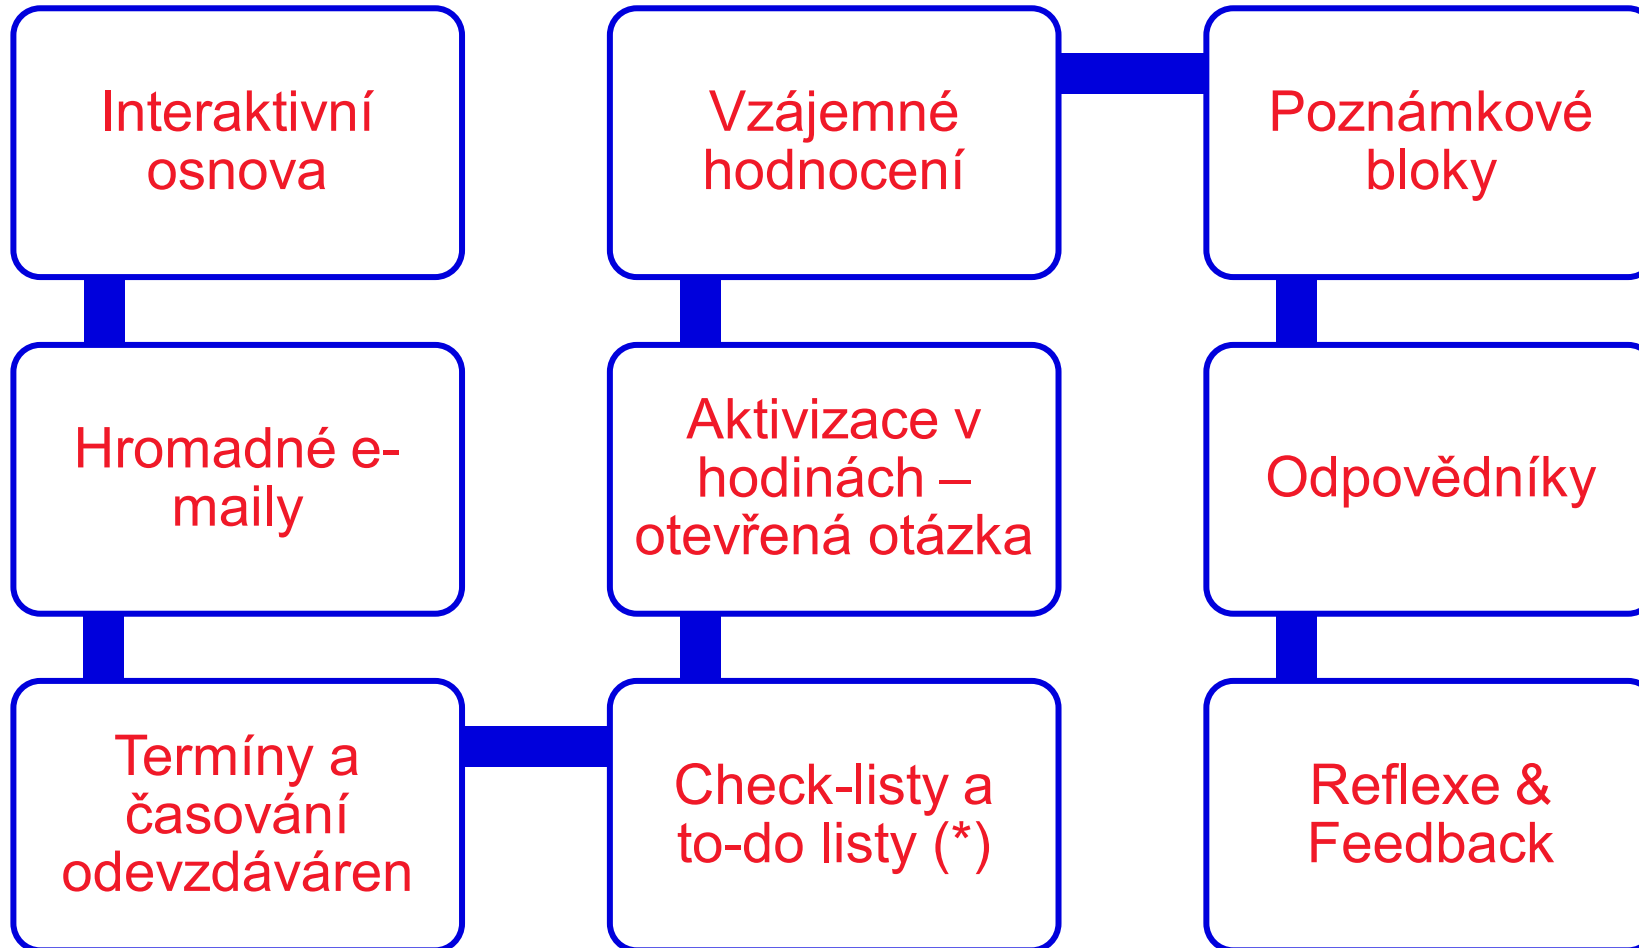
Interaktivní osnova

Hromadné e-maily

Termíny a časování odevzdáváren

Check-listy a to-do listy (*)

Aktivizace v hodinách – otevřená otázka

Vzájemné hodnocení

Poznámkové bloky

Odpovědníky

Reflexe & Feedback